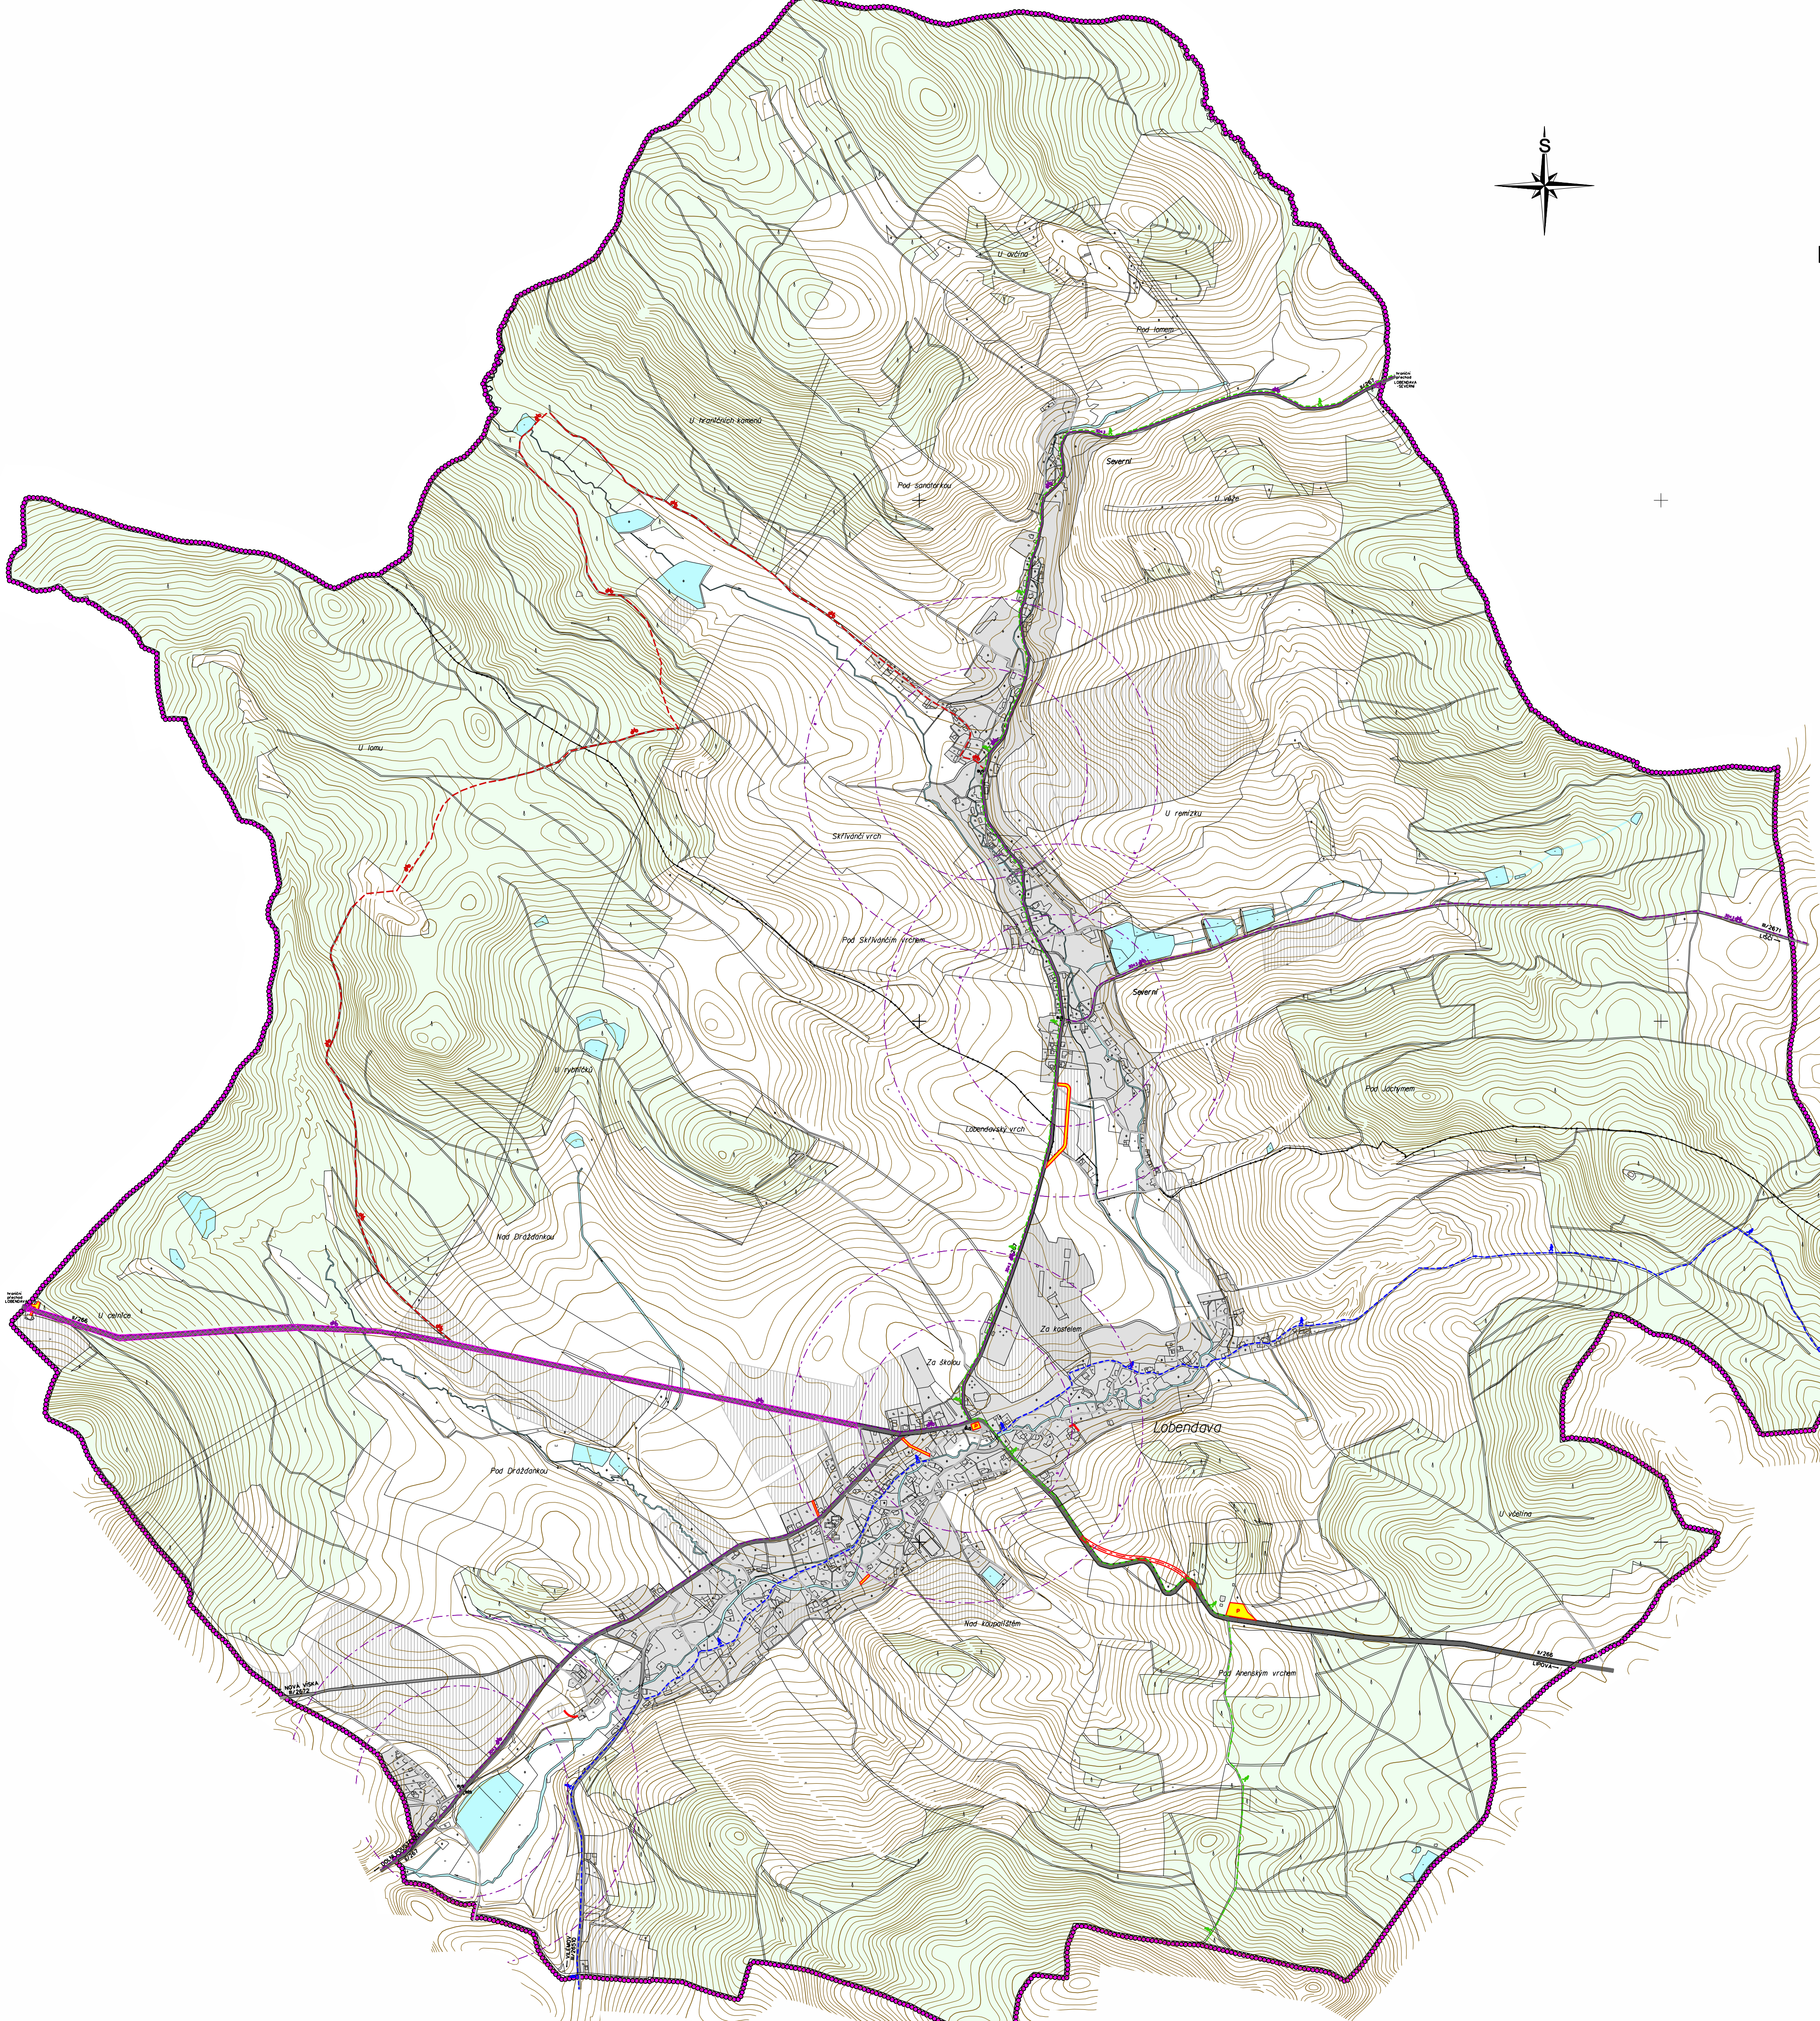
S

U skály

Pod lomem

U hraničních kamenů

Severní

Pod Sokolárkou

U cesty

U lomu

Šluknovský vrch

U remízku

Pod Šluknovským vrchem

Severní

U rybníčku

Pod Jáchymem

Lobendavský vrch

Nad Drážďanskou

Za kostelem

U cestice

Za školou

Lobendava

Pod Drážďanskou

U jedliny

Nad Kloppelstal

Pod Arenským vrchem